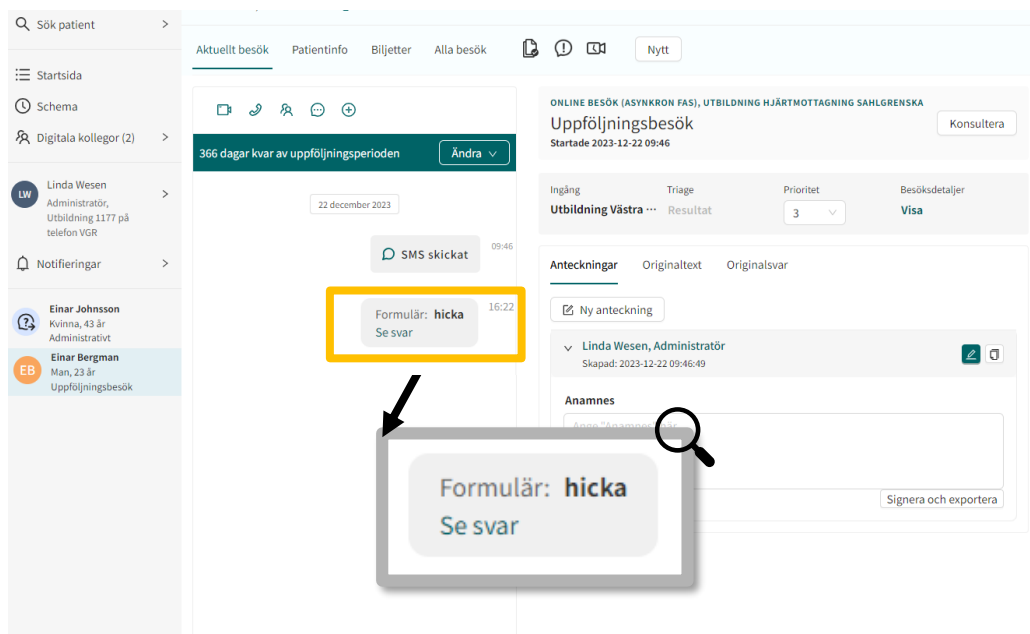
Sök patient >

Startsida

Schema

Digitala kollegor (2) >

LW Linda Wesen Administratör, Utbildning 1177 på telefon VGR >

Notifieringar >

Einar Johnsson
Kvinna, 43 år
Administrativt

EB Einar Bergman
Man, 23 år
Uppföljningsbesök

Aktuellt besök Patientinfo Biljetter Alla besök Nytt

366 dagar kvar av uppföljningsperioden Ändra

22 december 2023

SMS skickat 09:46

Formulär: hicka
Se svar
16:22

Formulär: hicka
Se svar

ONLINE BESÖK (ASYNKRON FAS), UTBILDNING HJÄRTMOTTAGNING SAHLGRENSKA
Uppföljningsbesök
Startade 2023-12-22 09:46
Konsultera

| Ingång | Triage | Prioritet | Besöksdetaljer |
|---|---|---|---|
| Utbildning Västra ··· | Resultat | 3 | Visa |

Anteckningar Originaltext Originalsvar

Ny anteckning

Linda Wesen, Administratör
Skapad: 2023-12-22 09:46:49

Anamnes

Ange "Anamnes" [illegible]

Signera och exportera